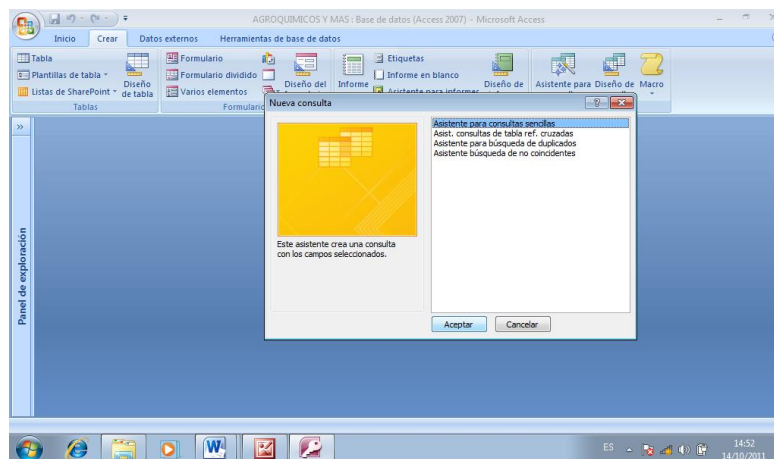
AGROQUIMICOS Y MAS : Base de datos (Access 2007) - Microsoft Access

Inicio Crear Datos externos Herramientas de base de datos

Tabla
Plantillas de tabla
Listas de SharePoint
Diseño de tabla
Tablas

Formulario
Formulario dividido
Varios elementos
Formulario

Diseño del
Informe
Etiquetas
Informe en blanco
Asistente para informes
Diseño de

Asistente para
Diseño de
Macro

»

Panel de exploración

Nueva consulta

Este asistente crea una consulta con los campos seleccionados.

Asistente para consultas sencillas
Asist. consultas de tabla ref. cruzadas
Asistente para búsqueda de duplicados
Asistente búsqueda de no coincidentes

Aceptar Cancelar

ES 14:52 14/10/2011